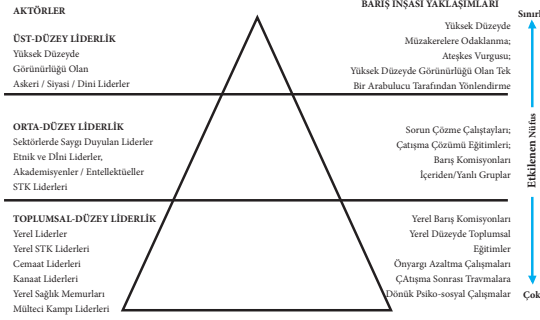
AKTÖRLER

BARIŞ İNŞASI YAKLAŞIMLARI

Sınırlı

ÜST-DÜZEY LİDERLİK
Yüksek Düzeyde
Görünürlüğü Olan
Askeri / Siyasi / Dini Liderler

Yüksek Düzeyde
Müzakerelere Odaklanma;
Ateşkes Vurgusu;
Yüksek Düzeyde Görünürlüğü Olan Tek
Bir Arabulucu Tarafından Yönlendirme

ORTA-DÜZEY LİDERLİK
Sektörlerde Saygı Duyulan Liderler
Etnik ve Dİni Liderler,
Akademisyenler / Entellektüeller
STK Liderleri

Sorun Çözme Çalıştayları;
Çatışma Çözümü Eğitimleri;
Barış Komisyonları
İçeriden/Yanlı Gruplar

Etkilenen Nüfus

TOPLUMSAL-DÜZEY LİDERLİK
Yerel Liderler
Yerel STK Liderleri
Cemaat Liderleri
Kanaat Liderleri
Yerel Sağlık Memurları
Mülteci Kampı Liderleri

Yerel Barış Komisyonları
Yerel Düzeyde Toplumsal
Eğitimler
Önyargı Azaltma Çalışmaları
ÇAtışma Sonrası Travmalara
Dönük Psiko-sosyal Çalışmalar

Çok